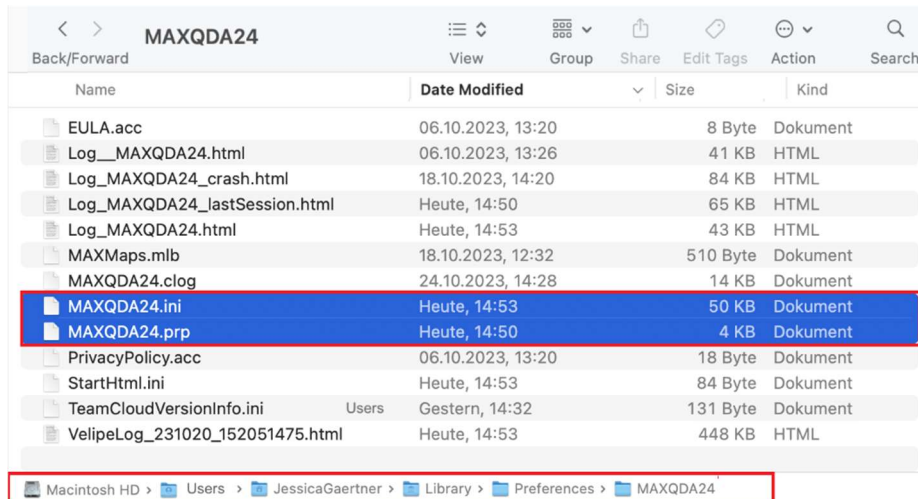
Back/Forward MAXQDA24 View Group Share Edit Tags Action Search

| Name | Date Modified | Size | Kind |
|---|---|---|---|
| EULA.acc | 06.10.2023, 13:20 | 8 Byte | Dokument |
| Log__MAXQDA24.html | 06.10.2023, 13:26 | 41 KB | HTML |
| Log_MAXQDA24_crash.html | 18.10.2023, 14:20 | 84 KB | HTML |
| Log_MAXQDA24_lastSession.html | Heute, 14:50 | 65 KB | HTML |
| Log_MAXQDA24.html | Heute, 14:53 | 43 KB | HTML |
| MAXMaps.mlb | 18.10.2023, 12:32 | 510 Byte | Dokument |
| MAXQDA24.clog | 24.10.2023, 14:28 | 14 KB | Dokument |
| MAXQDA24.ini | Heute, 14:53 | 50 KB | Dokument |
| MAXQDA24.prp | Heute, 14:50 | 4 KB | Dokument |
| PrivacyPolicy.acc | 06.10.2023, 13:20 | 18 Byte | Dokument |
| StartHtml.ini | Heute, 14:53 | 84 Byte | Dokument |
| TeamCloudVersionInfo.ini Users | Gestern, 14:32 | 131 Byte | Dokument |
| VelipeLog_231020_152051475.html | Heute, 14:53 | 448 KB | HTML |

Macintosh HD › Users › JessicaGaertner › Library › Preferences › MAXQDA24